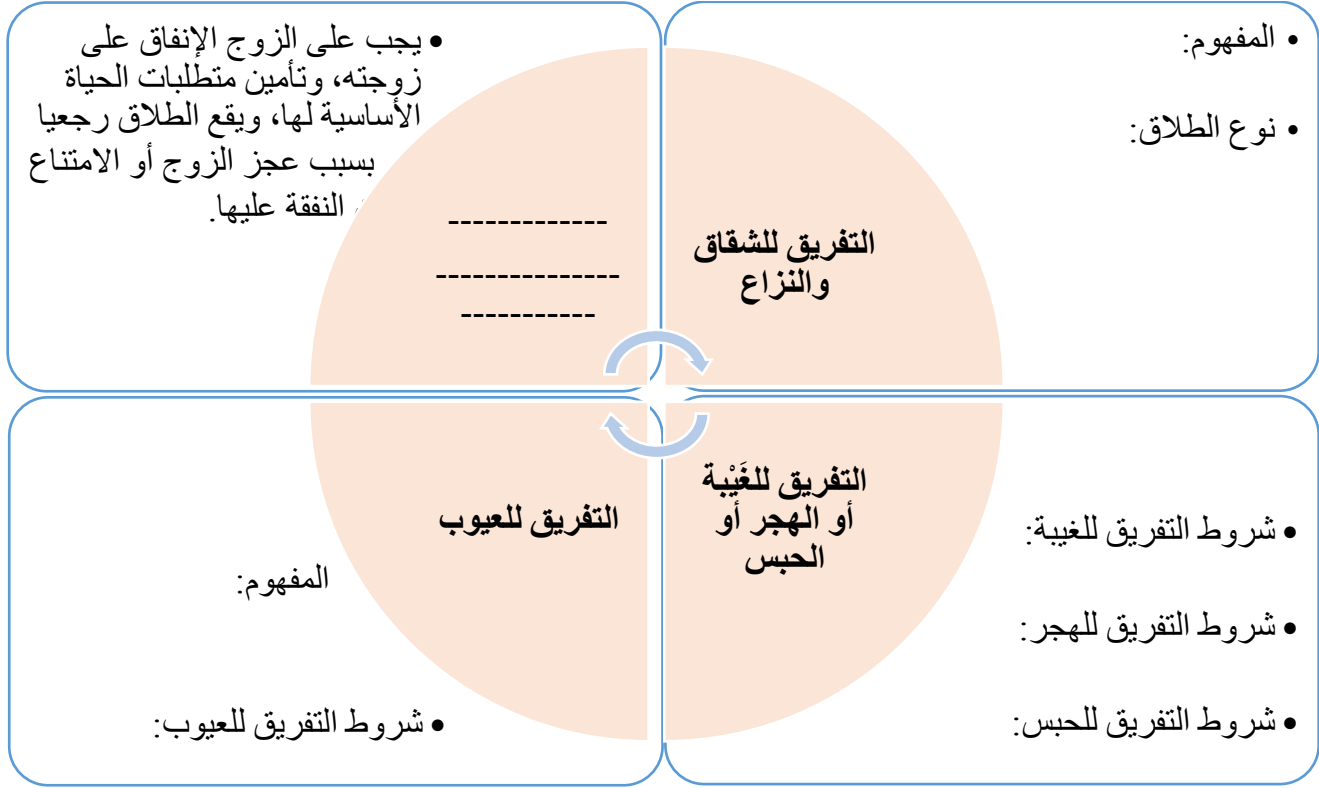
• المفهوم:

• نوع الطلاق:

• يجب على الزوج الإنفاق على زوجته، وتأمين متطلبات الحياة الأساسية لها، ويقع الطلاق رجعيا بسبب عجز الزوج أو الامتناع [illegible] النفقة عليها.

التفريق للشقاق والنزاع

-------------
---------------
-----------

التفريق للغَيْبة أو الهجر أو الحبس

التفريق للعيوب

المفهوم:

• شروط التفريق للعيوب:

• شروط التفريق للغيبة:

• شروط التفريق للهجر:

• شروط التفريق للحبس: